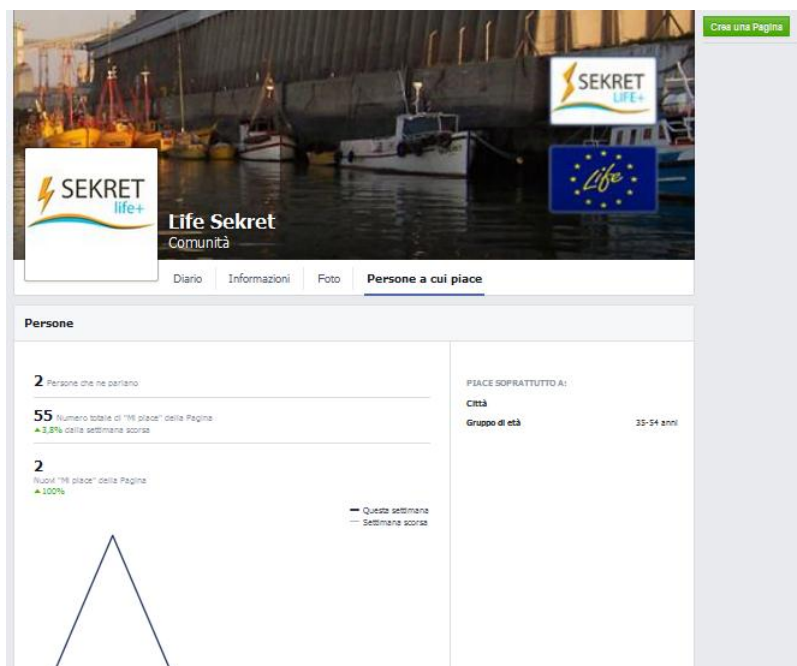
Crea una Pagina

SEKRET LIFE+

Life

SEKRET life+

Life Sekret
Comunità

Diario Informazioni Foto Persone a cui piace

Persone

2 Persone che ne parlano

55 Numero totale di "Mi piace" della Pagina
▲3,8% dalla settimana scorsa

2
Nuovi "Mi piace" della Pagina
▲100%

Questa settimana
Settimana scorsa

PIACE SOPRATTUTTO A:
Città
Gruppo di età 35-54 anni